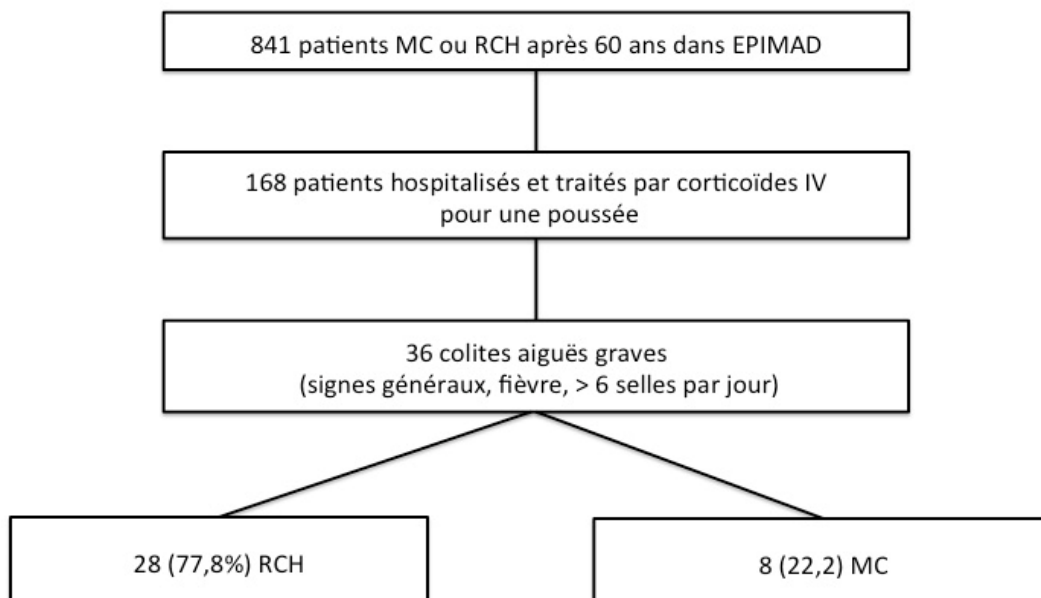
841 patients MC ou RCH après 60 ans dans EPIMAD

168 patients hospitalisés et traités par corticoïdes IV pour une poussée

36 colites aiguës graves (signes généraux, fièvre, > 6 selles par jour)

28 (77,8%) RCH

8 (22,2) MC